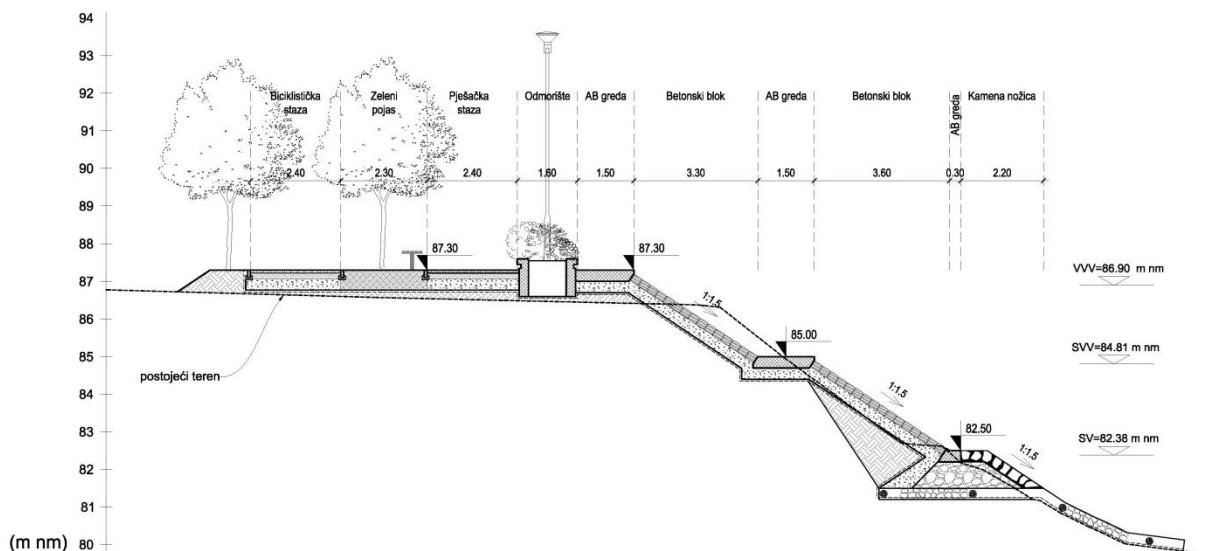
94
93
92
91
90
89
88
87
86
85
84
83
82
81
(m nm) 80

Biciklistička staza
Zeleni pojas
Pješačka staza
Odmorište
AB greda
Betonski blok
AB greda
Betonski blok
AB greda
Kamena nožica

2.40
2.30
2.40
1.60
1.50
3.30
1.50
3.60
0.30
2.20

87.30
87.30
85.00
82.50

1:1.5
1:1.5
1:1.5

VVV=86.90 m nm
SVV=84.81 m nm
SV=82.38 m nm

postojeći teren